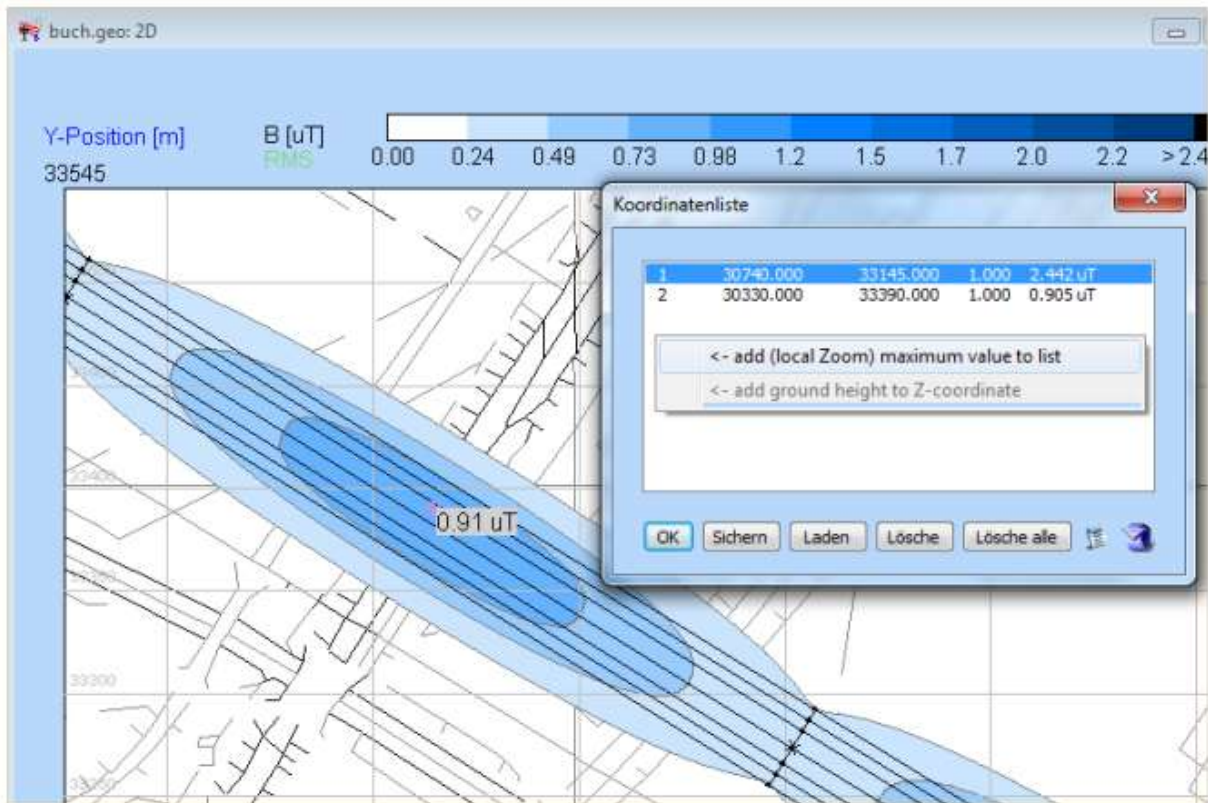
buch.geo: 2D

Y-Position [m]
33545

B [uT]
RMS

0.00 0.24 0.49 0.73 0.98 1.2 1.5 1.7 2.0 2.2 > 2.4

Koordinatenliste

| 1 | 30740.000 | 33145.000 | 1.000 | 2.442 uT |
|---|---|---|---|---|
| 2 | 30330.000 | 33390.000 | 1.000 | 0.905 uT |

<- add (local Zoom) maximum value to list
<- add ground height to Z-coordinate

OK Sichern Laden Lösche Lösche alle

33400

0.91 uT

33300

33300

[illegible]